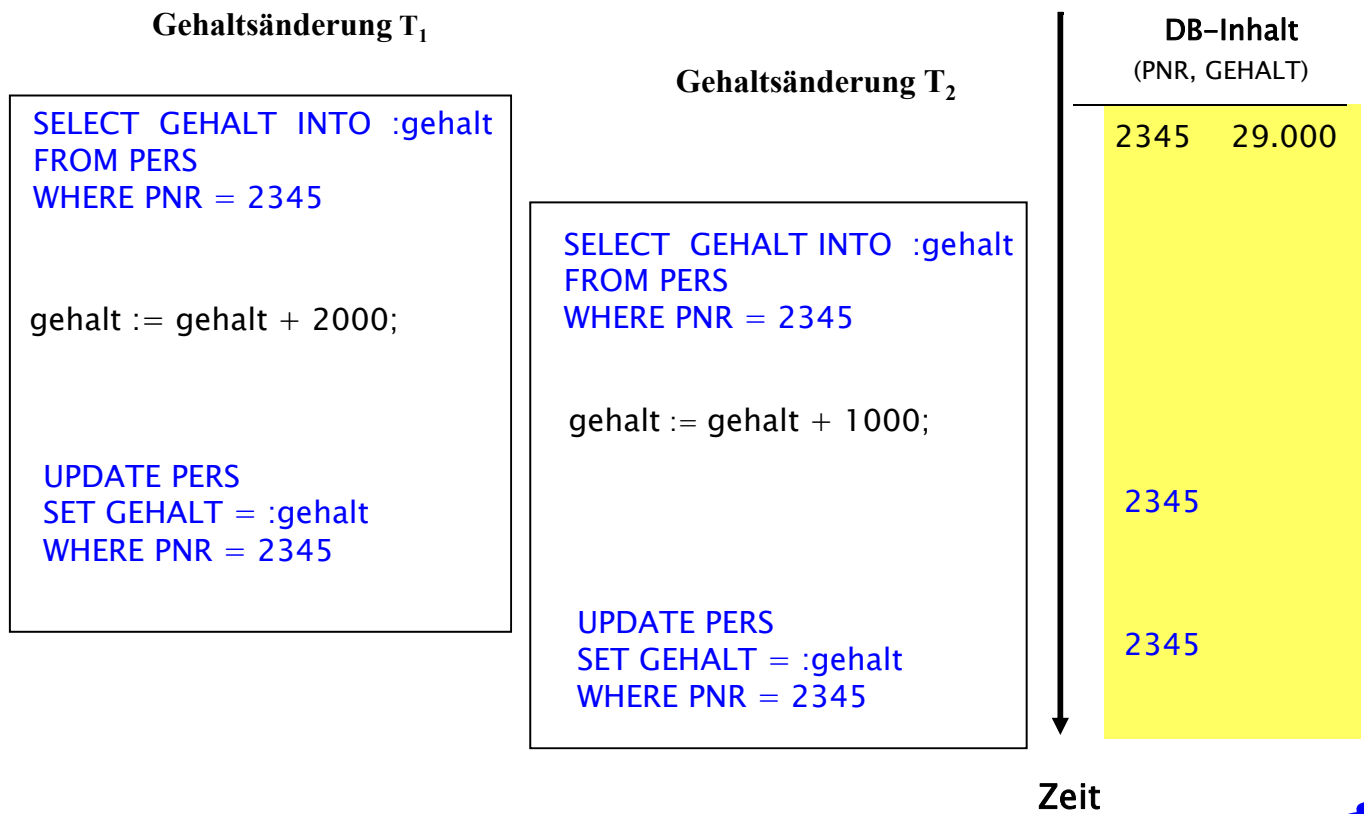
Gehaltsänderung $T_1$

SELECT GEHALT INTO :gehalt
FROM PERS
WHERE PNR = 2345

gehalt := gehalt + 2000;

UPDATE PERS
SET GEHALT = :gehalt
WHERE PNR = 2345

Gehaltsänderung $T_2$

SELECT GEHALT INTO :gehalt
FROM PERS
WHERE PNR = 2345

gehalt := gehalt + 1000;

UPDATE PERS
SET GEHALT = :gehalt
WHERE PNR = 2345

DB-Inhalt
(PNR, GEHALT)

2345 29.000

2345

2345

Zeit